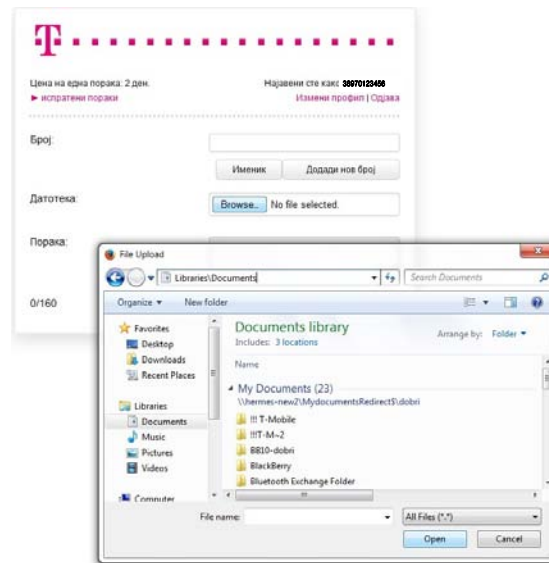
T

Цена на една порака: 2 ден.
► испратени пораки

Најавени сте како: 38970123456
Измени профил | Одјава

Број:

Именик
Додади нов број

Датотека:

Browse...
No file selected.

Порака:

0/160

File Upload

Libraries\Documents

Search Documents

Organize ▾
New folder

Favorites
Desktop
Downloads
Recent Places

Libraries
Documents
Music
Pictures
Videos

Computer

Documents library
Includes: 3 locations

Arrange by: Folder ▾

Name

My Documents (23)
\\hermes-new2\MydocumentsRedirect$\dobri

!!! T-Mobile
!!!T-M~2
BB10-dobri
BlackBerry
Bluetooth Exchange Folder

File name:

All Files (*.*)

Open
Cancel